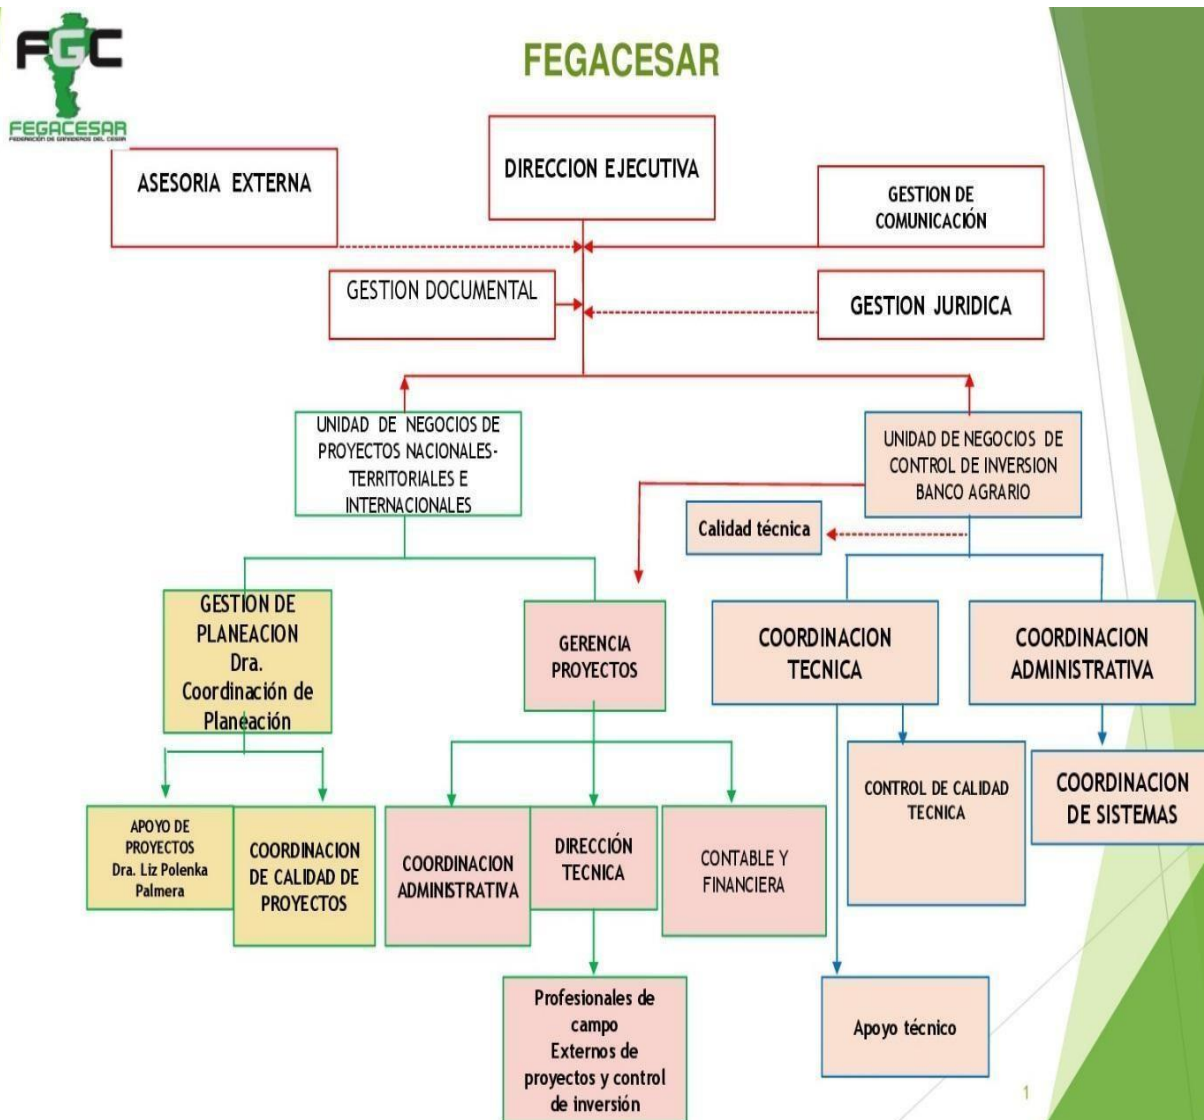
FGC
FEGACESAR
FEDERACIÓN DE GANADEROS DEL CESAR

FEGACESAR

DIRECCION EJECUTIVA

ASESORIA EXTERNA

GESTION DE COMUNICACIÓN

GESTION DOCUMENTAL

GESTION JURIDICA

UNIDAD DE NEGOCIOS DE PROYECTOS NACIONALES- TERRITORIALES E INTERNACIONALES

UNIDAD DE NEGOCIOS DE CONTROL DE INVERSION BANCO AGRARIO

Calidad técnica

GESTION DE PLANEACION Dra. Coordinación de Planeación

GERENCIA PROYECTOS

COORDINACION TECNICA

COORDINACION ADMINISTRATIVA

APOYO DE PROYECTOS Dra. Liz Polenka Palmera

COORDINACION DE CALIDAD DE PROYECTOS

COORDINACION ADMINISTRATIVA

DIRECCIÓN TECNICA

CONTABLE Y FINANCIERA

CONTROL DE CALIDAD TECNICA

COORDINACION DE SISTEMAS

Profesionales de campo Externos de proyectos y control de inversión

Apoyo técnico

1